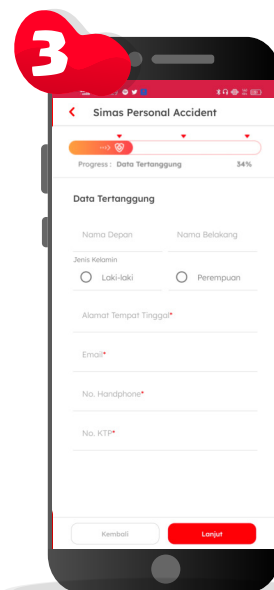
3

Simas Personal Accident

Progress : Data Tertanggung 34%

Data Tertanggung

Nama Depan

Nama Belakang

Jenis Kelamin

Laki-laki

Perempuan

Alamat Tempat Tinggal*

Email*

No. Handphone*

No. KTP*

Kembali

Lanjut